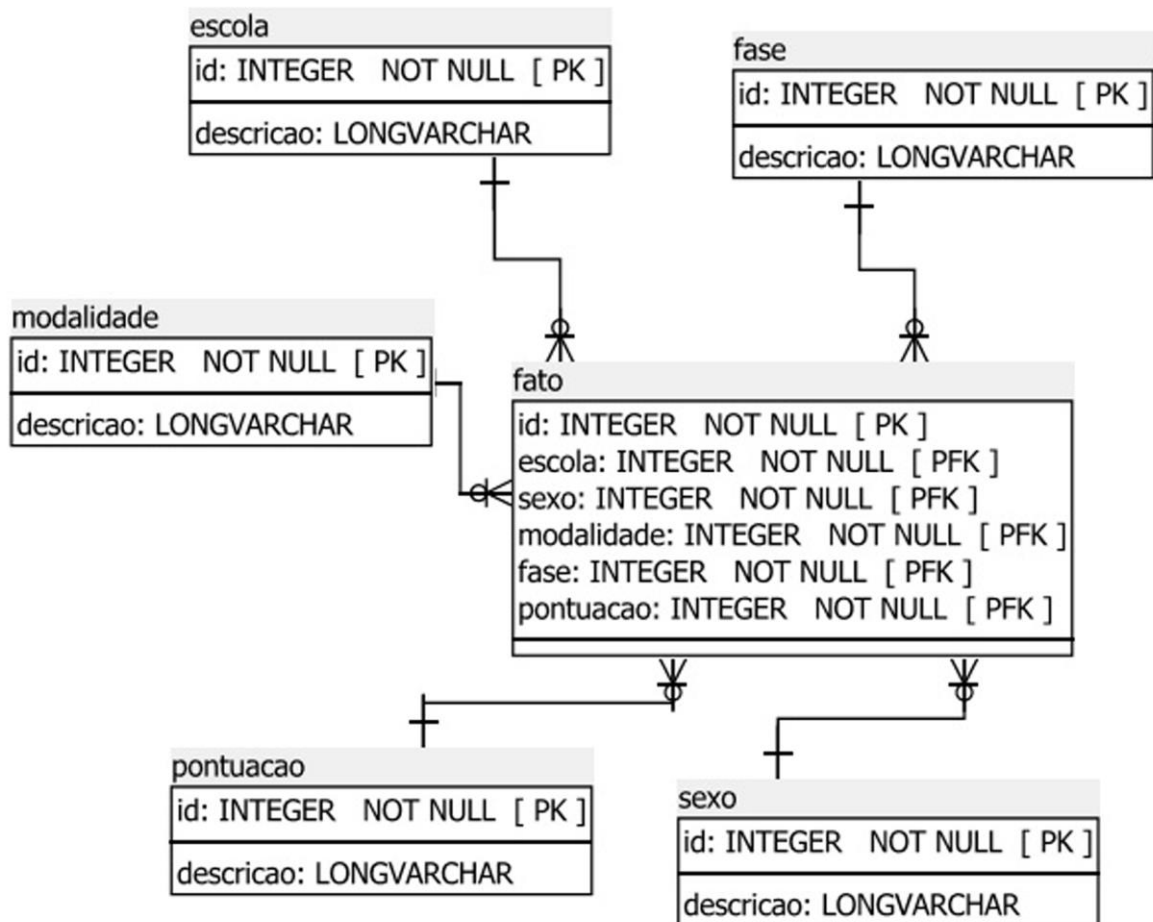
escola
id: INTEGER NOT NULL [ PK ]
descricao: LONGVARCHAR

fase
id: INTEGER NOT NULL [ PK ]
descricao: LONGVARCHAR

modalidade
id: INTEGER NOT NULL [ PK ]
descricao: LONGVARCHAR

fato
id: INTEGER NOT NULL [ PK ]
escola: INTEGER NOT NULL [ PFK ]
sexo: INTEGER NOT NULL [ PFK ]
modalidade: INTEGER NOT NULL [ PFK ]
fase: INTEGER NOT NULL [ PFK ]
pontuacao: INTEGER NOT NULL [ PFK ]

pontuacao
id: INTEGER NOT NULL [ PK ]
descricao: LONGVARCHAR

sexo
id: INTEGER NOT NULL [ PK ]
descricao: LONGVARCHAR